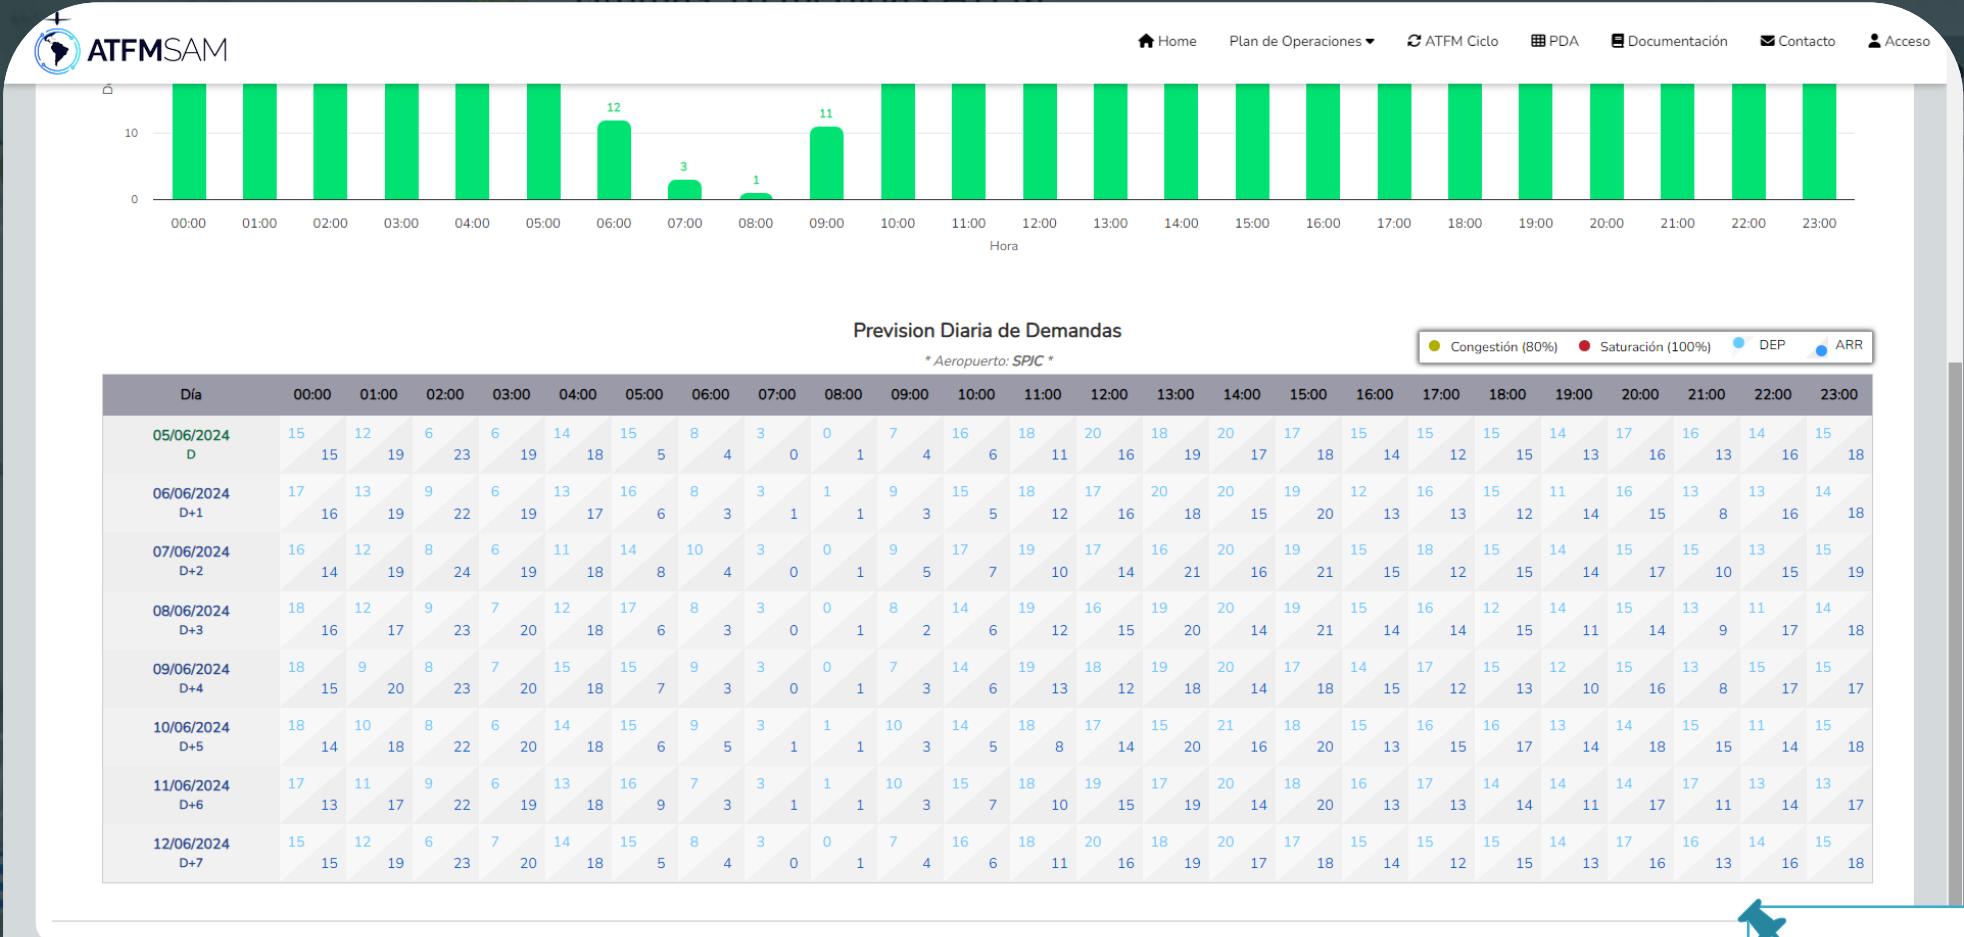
ATFMSAM

Home Plan de Operaciones ATFM Ciclo PDA Documentación Contacto Acceso

10
0
12
3
1
11
00:00 01:00 02:00 03:00 04:00 05:00 06:00 07:00 08:00 09:00 10:00 11:00 12:00 13:00 14:00 15:00 16:00 17:00 18:00 19:00 20:00 21:00 22:00 23:00
Hora

Prevision Diaria de Demandas
* Aeropuerto: SPIC *

Congestión (80%) Saturación (100%) DEP ARR

| Día | 00:00 | 01:00 | 02:00 | 03:00 | 04:00 | 05:00 | 06:00 | 07:00 | 08:00 | 09:00 | 10:00 | 11:00 | 12:00 | 13:00 | 14:00 | 15:00 | 16:00 | 17:00 | 18:00 | 19:00 | 20:00 | 21:00 | 22:00 | 23:00 |
|---|---|---|---|---|---|---|---|---|---|---|---|---|---|---|---|---|---|---|---|---|---|---|---|---|
| 05/06/2024 D | 15 15 | 12 19 | 6 23 | 6 19 | 14 18 | 15 5 | 8 4 | 3 0 | 0 1 | 7 4 | 16 6 | 18 11 | 20 16 | 18 19 | 20 17 | 17 18 | 15 14 | 15 12 | 15 15 | 14 13 | 17 16 | 16 13 | 14 16 | 15 18 |
| 06/06/2024 D+1 | 17 16 | 13 19 | 9 22 | 6 19 | 13 17 | 16 6 | 8 3 | 3 1 | 1 1 | 9 3 | 15 5 | 18 12 | 17 16 | 20 18 | 20 15 | 19 20 | 12 13 | 16 13 | 15 12 | 11 14 | 16 15 | 13 8 | 13 16 | 14 18 |
| 07/06/2024 D+2 | 16 14 | 12 19 | 8 24 | 6 19 | 11 18 | 14 8 | 10 4 | 3 0 | 0 1 | 9 5 | 17 7 | 19 10 | 17 14 | 16 21 | 20 16 | 19 21 | 15 15 | 18 12 | 15 15 | 14 14 | 15 17 | 15 10 | 13 15 | 15 19 |
| 08/06/2024 D+3 | 18 16 | 12 17 | 9 23 | 7 20 | 12 18 | 17 6 | 8 3 | 3 0 | 0 1 | 8 2 | 14 6 | 19 12 | 16 15 | 19 20 | 20 14 | 19 21 | 15 14 | 16 14 | 12 15 | 14 11 | 15 14 | 13 9 | 11 17 | 14 18 |
| 09/06/2024 D+4 | 18 15 | 9 20 | 8 23 | 7 20 | 15 18 | 15 7 | 9 3 | 3 0 | 0 1 | 7 3 | 14 6 | 19 13 | 18 12 | 19 18 | 20 14 | 17 18 | 14 15 | 17 12 | 15 13 | 12 10 | 15 16 | 13 8 | 15 17 | 15 17 |
| 10/06/2024 D+5 | 18 14 | 10 18 | 8 22 | 6 20 | 14 18 | 15 6 | 9 5 | 3 1 | 1 1 | 10 3 | 14 5 | 18 8 | 17 14 | 15 20 | 21 16 | 18 20 | 15 13 | 16 15 | 16 17 | 13 14 | 14 18 | 15 15 | 11 14 | 15 18 |
| 11/06/2024 D+6 | 17 13 | 11 17 | 9 22 | 6 19 | 13 18 | 16 9 | 7 3 | 3 1 | 1 1 | 10 3 | 15 7 | 18 10 | 19 15 | 17 19 | 20 14 | 18 20 | 16 13 | 17 13 | 14 14 | 14 11 | 14 17 | 17 11 | 13 14 | 13 17 |
| 12/06/2024 D+7 | 15 15 | 12 19 | 6 23 | 7 20 | 14 18 | 15 5 | 8 4 | 3 0 | 0 1 | 7 4 | 16 6 | 18 11 | 20 16 | 18 19 | 20 17 | 17 18 | 15 14 | 15 12 | 15 15 | 14 13 | 17 16 | 16 13 | 14 16 | 15 18 |